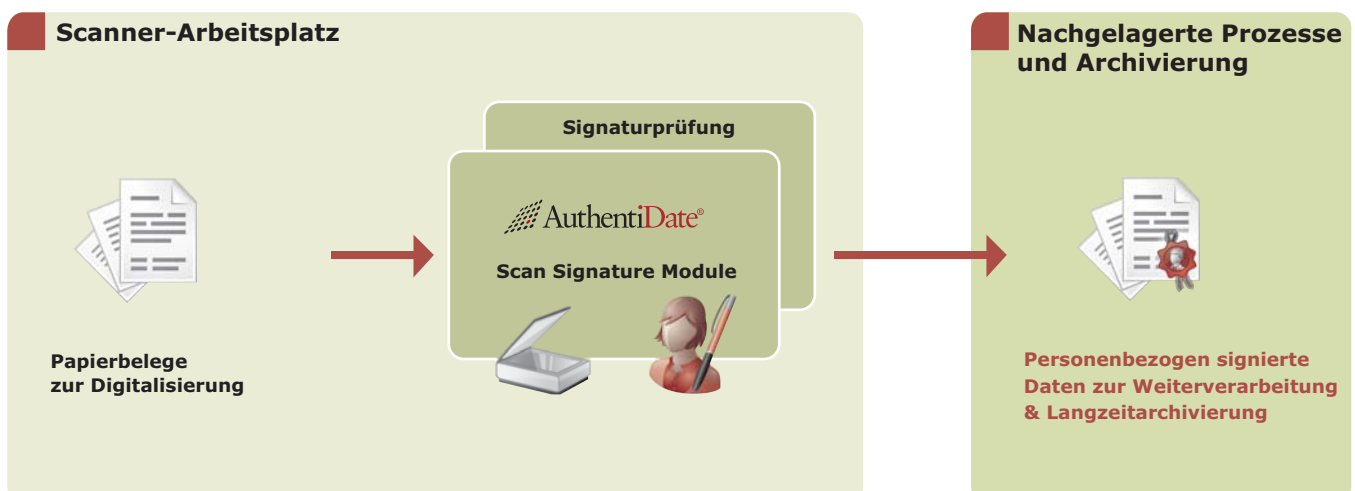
Scanner-Arbeitsplatz

Signaturprüfung

AuthentiDate®

Scan Signature Module

Papierbelege zur Digitalisierung

Nachgelagerte Prozesse und Archivierung

Personenbezogen signierte Daten zur Weiterverarbeitung & Langzeitarchivierung